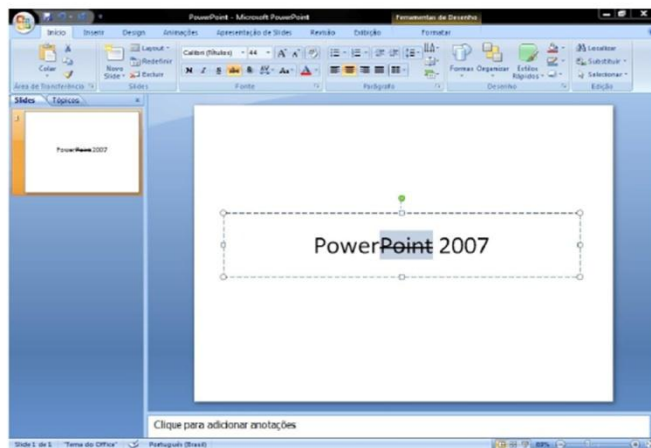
PowerPoint - Microsoft PowerPoint
Ferramentas de Desenho

Início
Inserir
Design
Animações
Apresentação de Slides
Revisão
Exibição
Formatar

Colar
Novo Slide
Layout
Redefinir
Excluir
Calibri (Títulos)
44
N
I
S
abc
S
Aa
A
Formas
Organizar
Estilos Rápidos
Localizar
Substituir
Selecionar
Área de Transferência
Slides
Fonte
Parágrafo
Desenho
Edição

Slides
Tópicos
1
PowerPoint 2007

PowerPoint 2007

Clique para adicionar anotações

Slide 1 de 1
"Tema do Office"
Português (Brasil)
88%